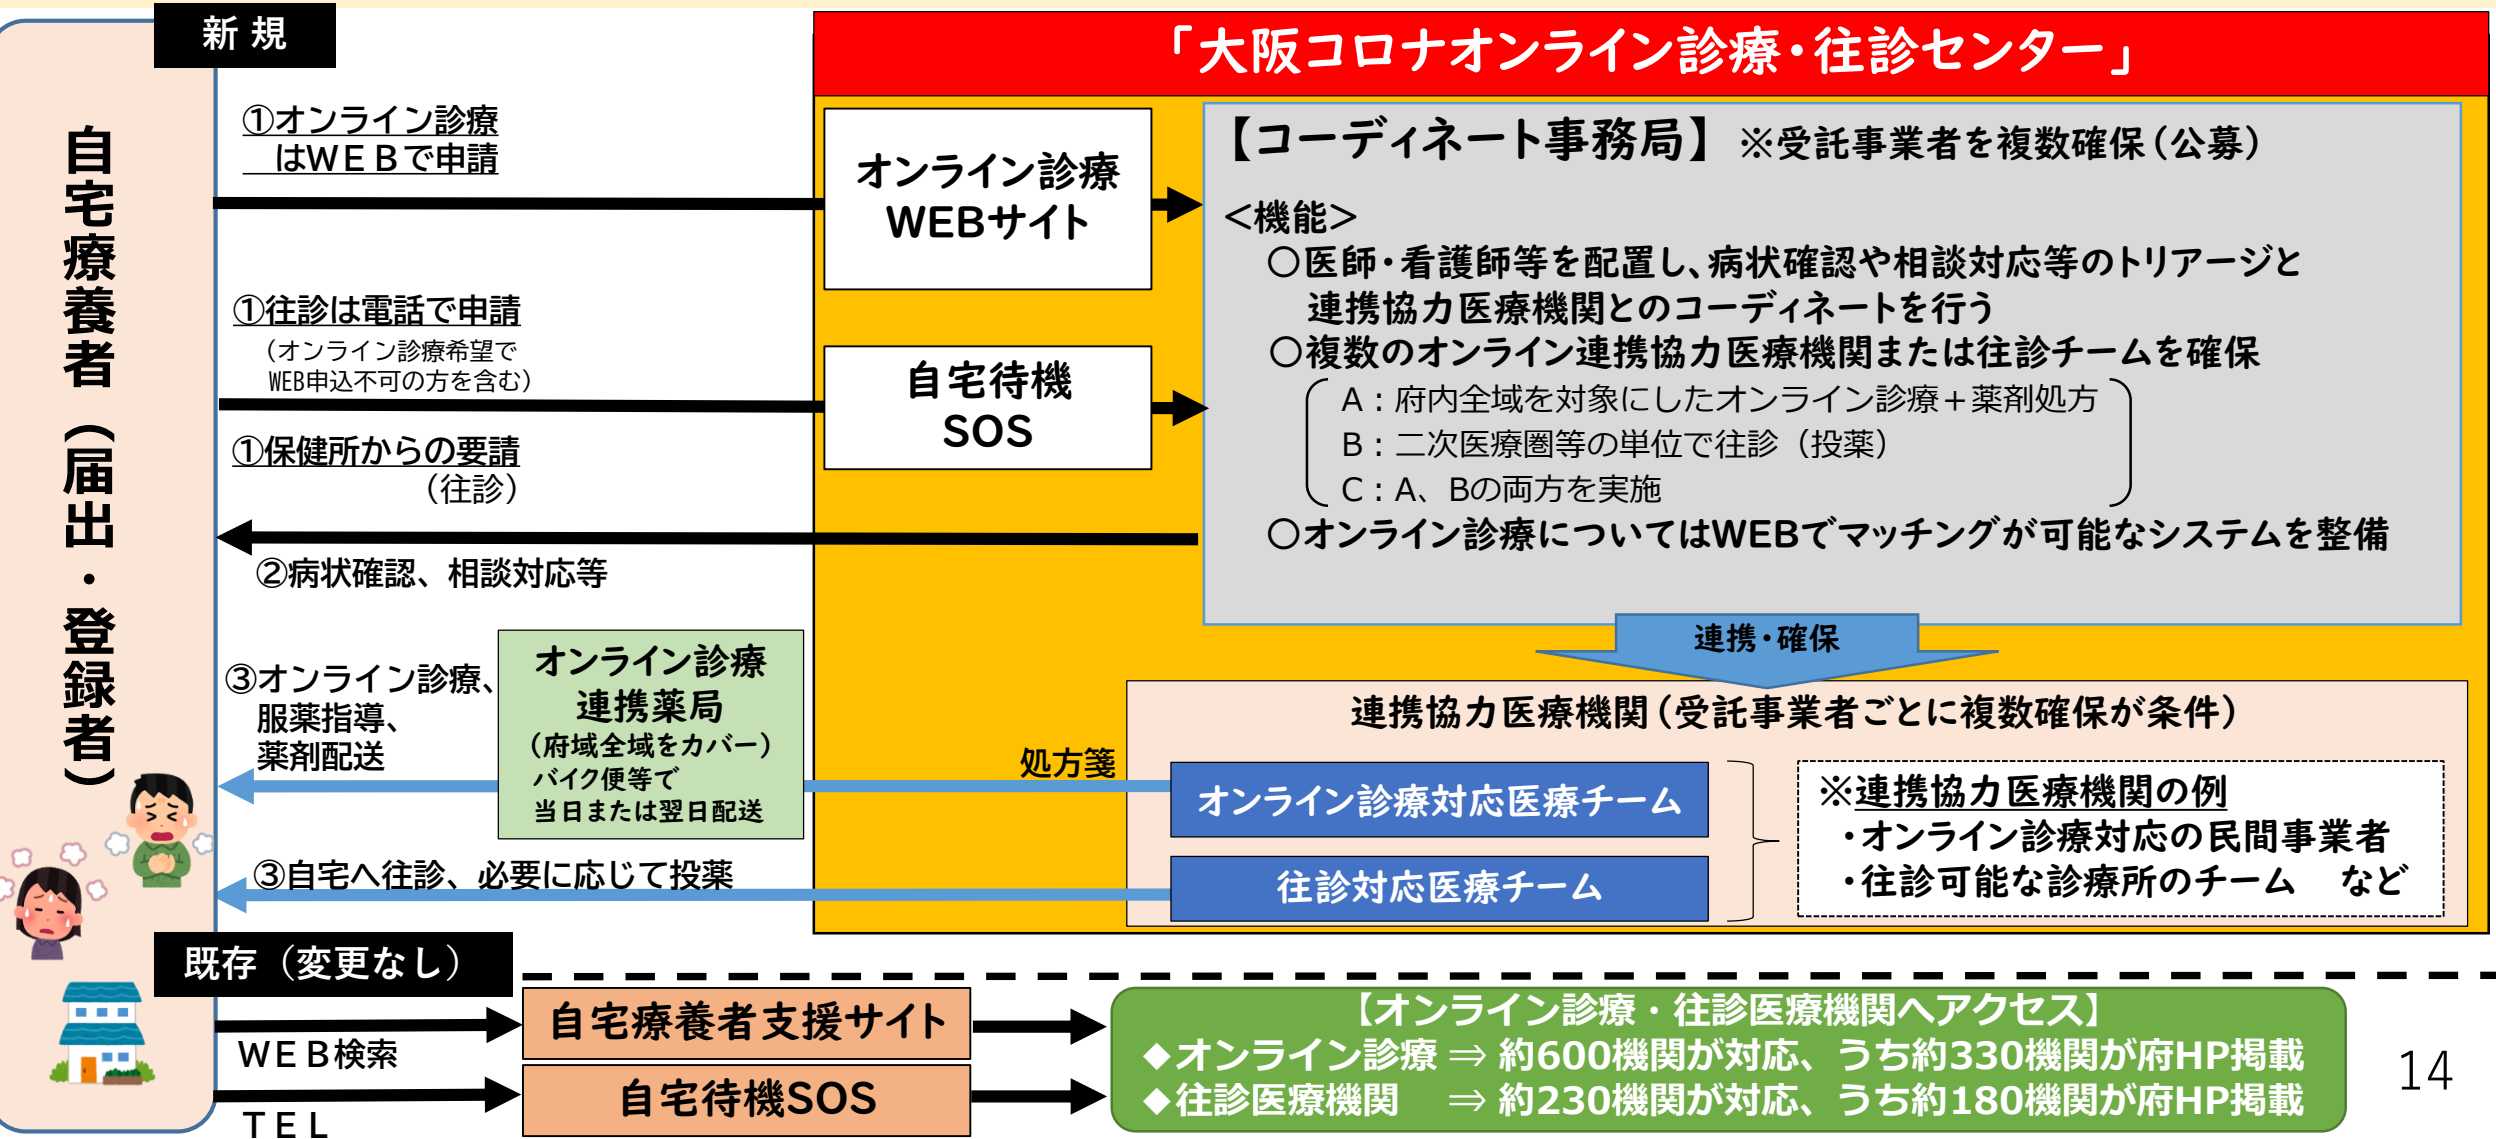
新 規

自宅療養者（届出・登録者）

「大阪コロナオンライン診療・往診センター」

①オンライン診療 はＷＥＢで申請

オンライン診療 WEBサイト

①往診は電話で申請
（オンライン診療希望で WEB申込不可の方を含む）

自宅待機 SOS

①保健所からの要請 （往診）

【コーディネート事務局】 ※受託事業者を複数確保（公募）

＜機能＞
○医師・看護師等を配置し、病状確認や相談対応等のトリアージと連携協力医療機関とのコーディネートを行う
○複数のオンライン連携協力医療機関または往診チームを確保
Ａ：府内全域を対象にしたオンライン診療＋薬剤処方
Ｂ：二次医療圏等の単位で往診（投薬）
Ｃ：Ａ、Ｂの両方を実施
○オンライン診療についてはWEBでマッチングが可能なシステムを整備

②病状確認、相談対応等

連携・確保

③オンライン診療、服薬指導、薬剤配送

オンライン診療 連携薬局
（府域全域をカバー）
バイク便等で
当日または翌日配送

処方箋

連携協力医療機関（受託事業者ごとに複数確保が条件）

オンライン診療対応医療チーム

往診対応医療チーム

※連携協力医療機関の例
・オンライン診療対応の民間事業者
・往診可能な診療所のチーム　など

③自宅へ往診、必要に応じて投薬

既存（変更なし）

ＷＥＢ検索

ＴＥＬ

自宅療養者支援サイト

自宅待機SOS

【オンライン診療・往診医療機関へアクセス】
◆オンライン診療 ⇒ 約600機関が対応、うち約330機関が府HP掲載
◆往診医療機関 ⇒ 約230機関が対応、うち約180機関が府HP掲載

14